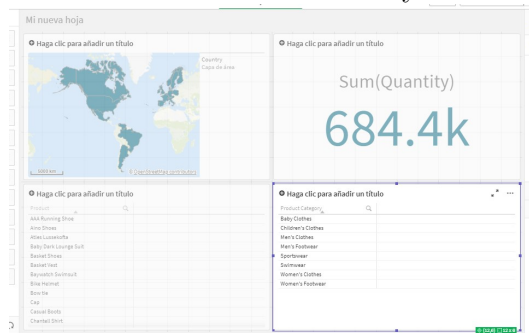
Mi nueva hoja

Haga clic para añadir un título

Country
Capa de área

3000 km

© OpenStreetMap contributors

Haga clic para añadir un título

Sum(Quantity)

684.4k

Haga clic para añadir un título

Product

Aka Running Shoe
Ano Shoes
Allies Lucesitte
Baby Dark Lounge Suit
Basket Shoes
Basket Vest
Baywatch Swimsuit
Bike Helmet
Bonnie
Cap
Casual Boots
Chantall Shirt

Haga clic para añadir un título

Product Category

Baby Clothes
Children's Clothes
Men's Clothes
Men's Footwear
Sportswear
Swimwear
Women's Clothes
Women's Footwear